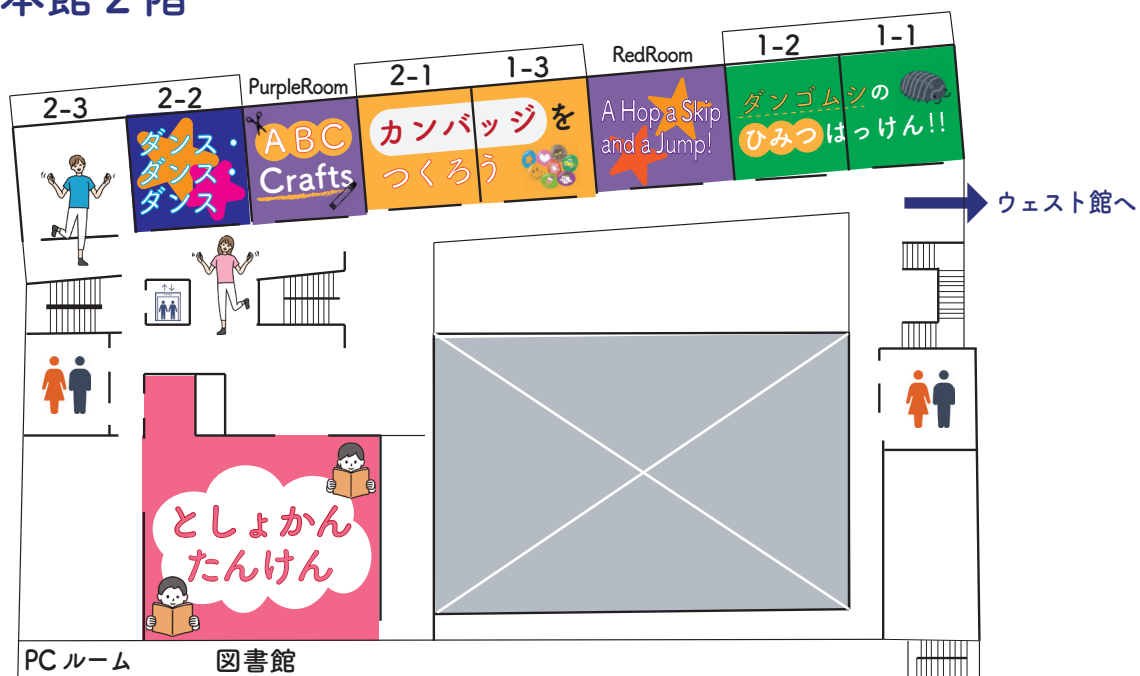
本館２階

2-3
2-2
ダンス・ダンス・ダンス
PurpleRoom
ABC Crafts
2-1
1-3
カンバッジをつくろう
RedRoom
A Hop a Skip and a Jump!
1-2
1-1
ダンゴムシのひみつはっけん!!

ウェスト館へ

としょかんたんけん

PC ルーム
図書館